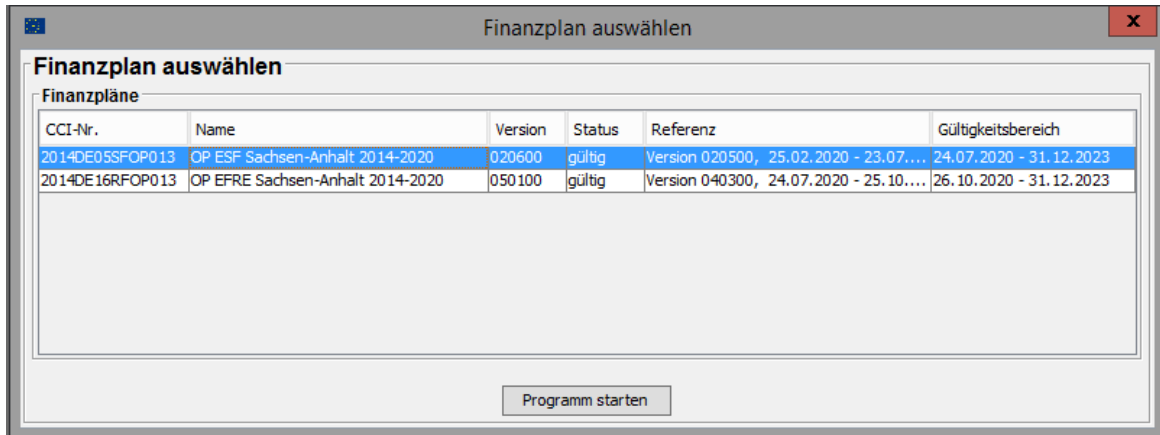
Finanzplan auswählen

x

Finanzplan auswählen

Finanzpläne

| CCI-Nr. | Name | Version | Status | Referenz | Gültigkeitsbereich |
|---|---|---|---|---|---|
| 2014DE05SFOP013 | OP ESF Sachsen-Anhalt 2014-2020 | 020600 | gültig | Version 020500, 25.02.2020 - 23.07.... | 24.07.2020 - 31.12.2023 |
| 2014DE16RFOP013 | OP EFRE Sachsen-Anhalt 2014-2020 | 050100 | gültig | Version 040300, 24.07.2020 - 25.10.... | 26.10.2020 - 31.12.2023 |

Programm starten